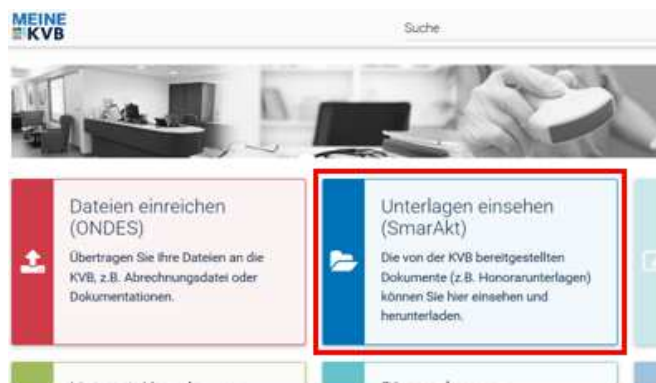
MEINE KVB

Suche

Dateien einreichen (ONDES)

Übertragen Sie Ihre Dateien an die KVB, z.B. Abrechnungsdatei oder Dokumentationen.

Unterlagen einsehen (SmarAkt)

Die von der KVB bereitgestellten Dokumente (z.B. Honorarunterlagen) können Sie hier einsehen und herunterladen.

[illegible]

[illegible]